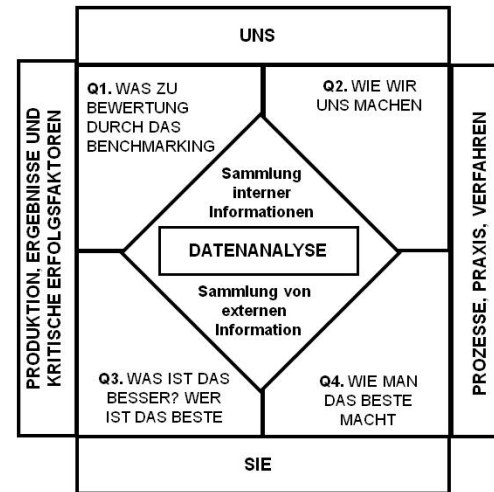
UNS

PRODUKTION, ERGEBNISSE UND KRITISCHE ERFOLGSFAKTOREN

Q1. WAS ZU BEWERTUNG DURCH DAS BENCHMARKING

Q2. WIE WIR UNS MACHEN

Sammlung interner Informationen

DATENANALYSE

Sammlung von externen Information

Q3. WAS IST DAS BESSER? WER IST DAS BESTE

Q4. WIE MAN DAS BESTE MACHT

PROZESSE, PRAXIS, VERFAHREN

SIE